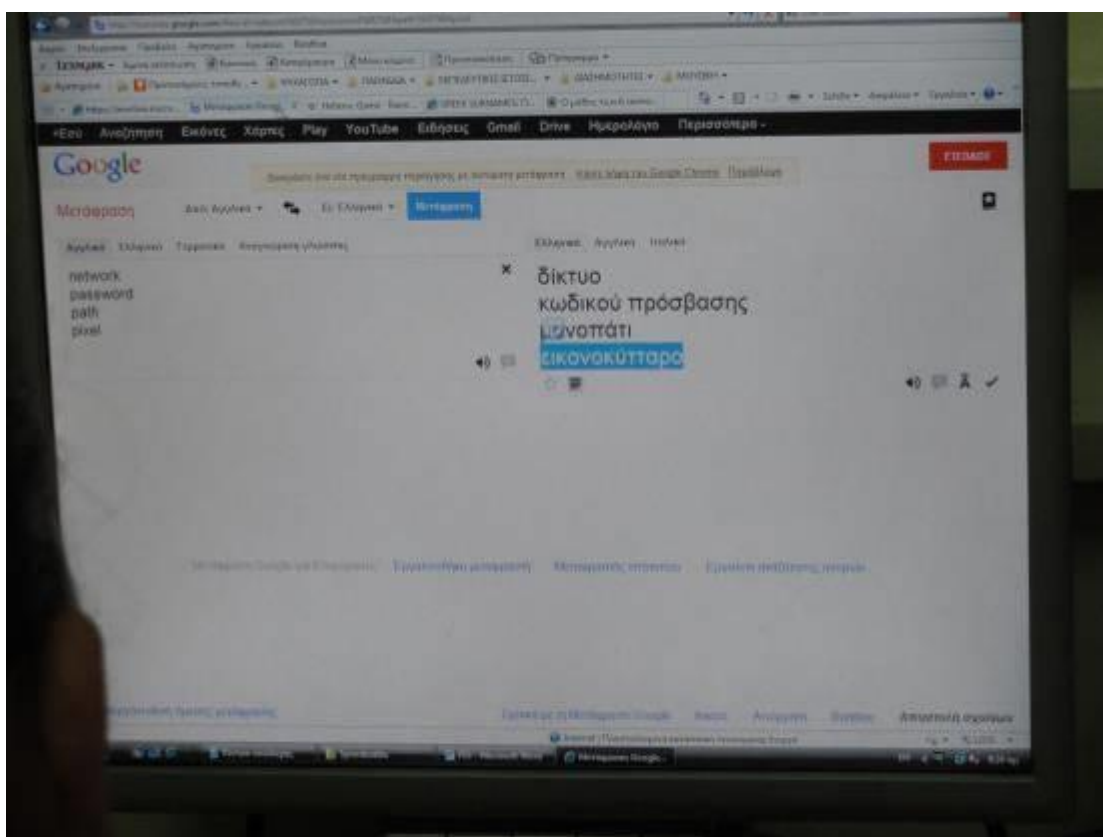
+Εσύ Αναζήτηση Εικόνες Χάρτες Play YouTube Ειδήσεις Gmail Drive Ημερολόγιο Περισσότερα -

Google

Είσοδος

Μετάφραση

Μετάφραση

Αγγλικά Ελληνικά

network
password
path
pixel

×

Ελληνικά Αγγλικά

δίκτυο
κωδικού πρόσβασης
μονοπάτι
εικονοκύτταρο

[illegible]